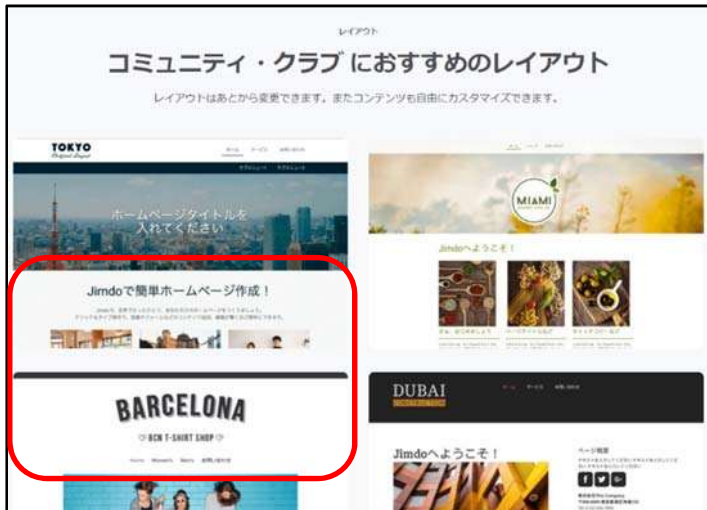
レイアウト

コミュニティ・クラブ におすすめのレイアウト

レイアウトはあとから変更できます。またコンテンツも自由にカスタマイズできます。

TOKYO
Original Layout

ホームページタイトルを入れてください

Jimdoで簡単ホームページ作成！

BARCELONA

♡ BCN T-SHIRT SHOP ♡

Home Women's Men's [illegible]

MIAMI

Jimdoへようこそ！

DUBAI

Jimdoへようこそ！

ページ概要